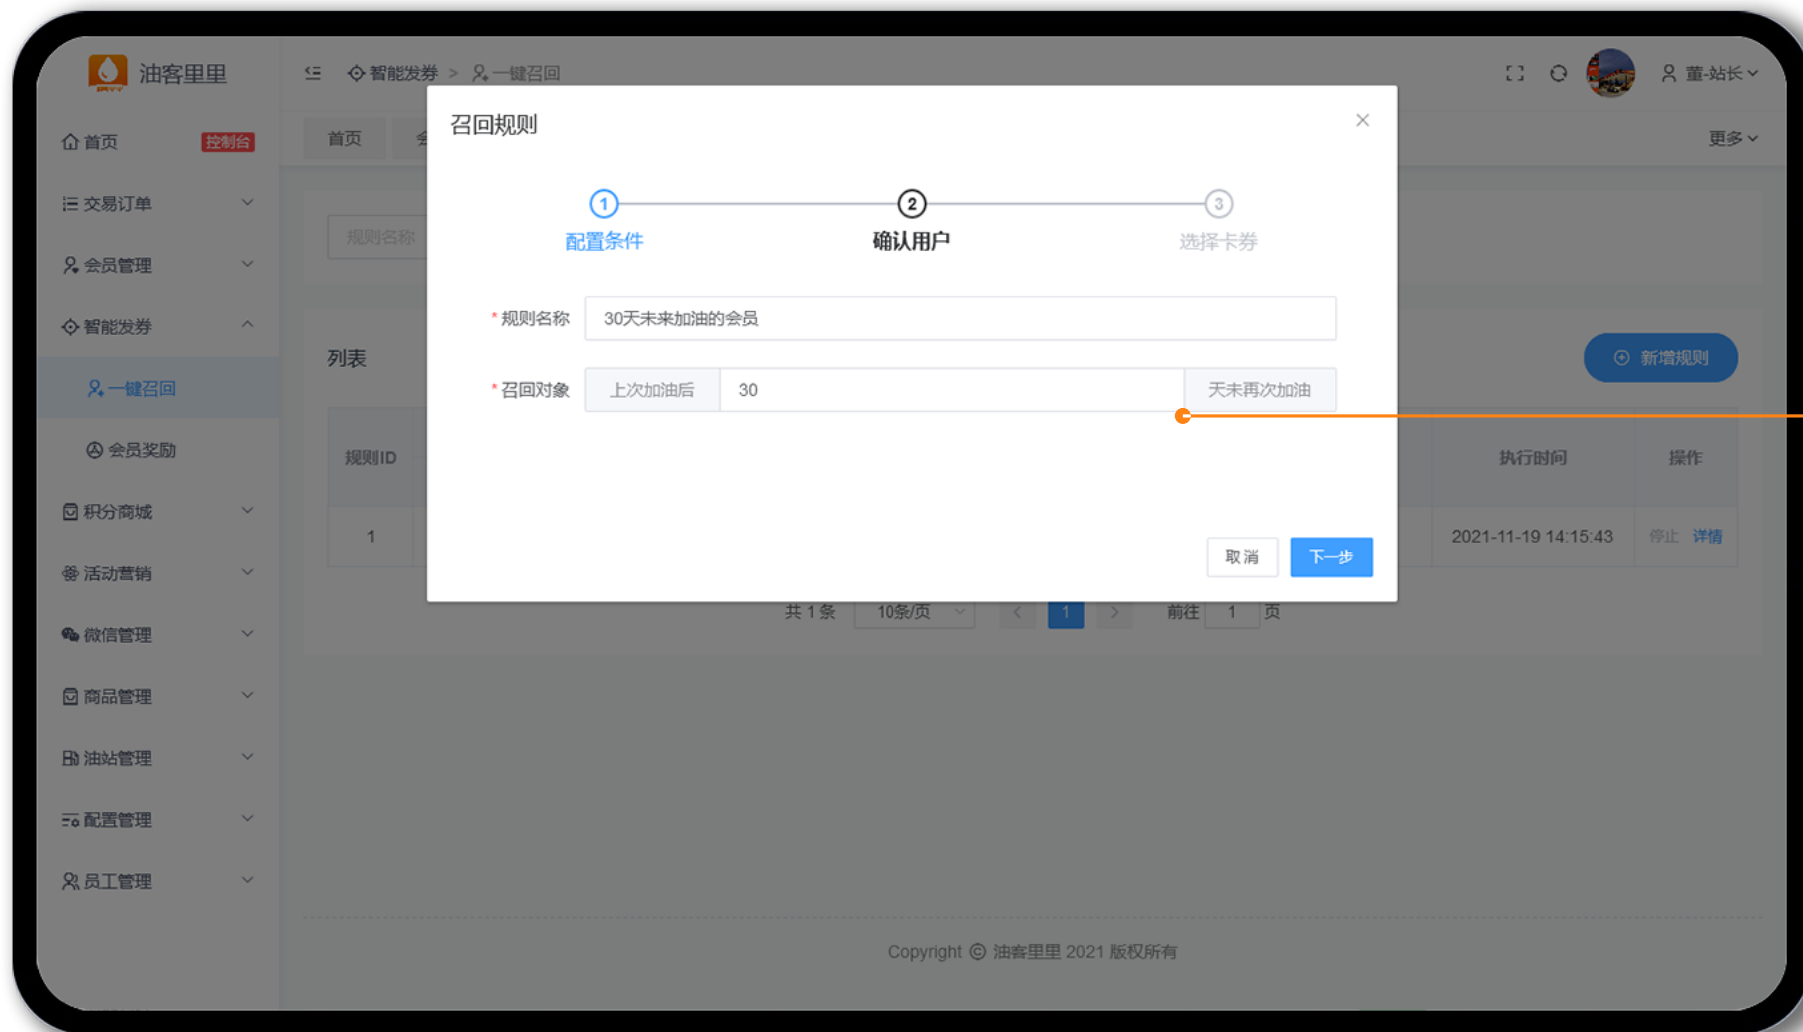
油客里里

智能发券 > 一键召回

董-站长

首页 控制台

交易订单

会员管理

智能发券

一键召回

会员奖励

积分商城

活动营销

微信管理

商品管理

油站管理

配置管理

员工管理

首页

更多

规则名称

列表

新增规则

| 规则ID | 执行时间 | 操作 |
|---|---|---|
| 1 | 2021-11-19 14:15:43 | 停止 详情 |

共 1 条 10条/页 1 前往 1 页

召回规则

1 配置条件

2 确认用户

3 选择卡券

* 规则名称 30天未来加油的会员

* 召回对象 上次加油后 30 天未再次加油

取消 下一步

Copyright © 油客里里 2021 版权所有